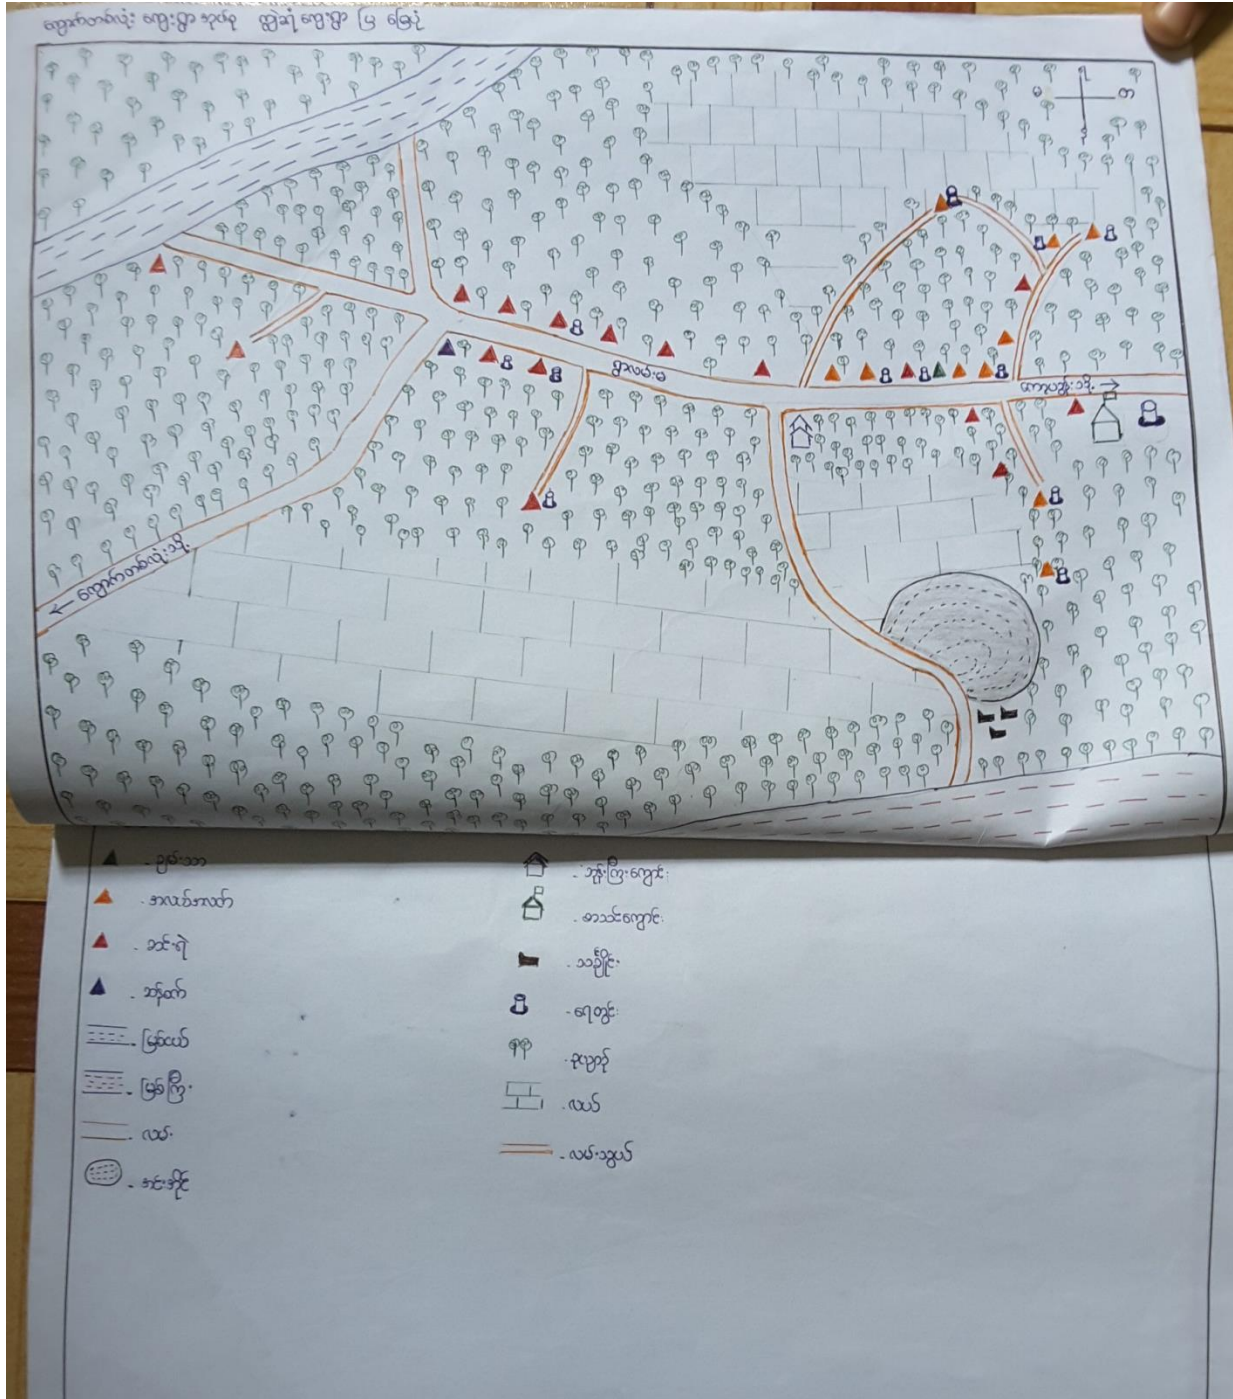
ရွာကတက်လုံး ရေး‌ဆွဲသူ ‌ဒေါ်ခင် ကြွယ် ရွာခံ ၅ ဖြေ

မ

ရွာလမ်းမ

ကော့ပွင့်သို့ →

← ရွာကတက်လုံးသို့

ချစ်သား

အသေအလျော့

ခင်ရဲ

ဘိုက်ကျ

မြစ်ငယ်

မြစ်ကြီး

လမ်း

အင်းအိုင်

ဘုန်းကြီးကျောင်း

စာသင်ကျောင်း

သင်္ချိုင်း

ရေတွင်း

ဥယျာဉ်

လယ်

လမ်းသွယ်